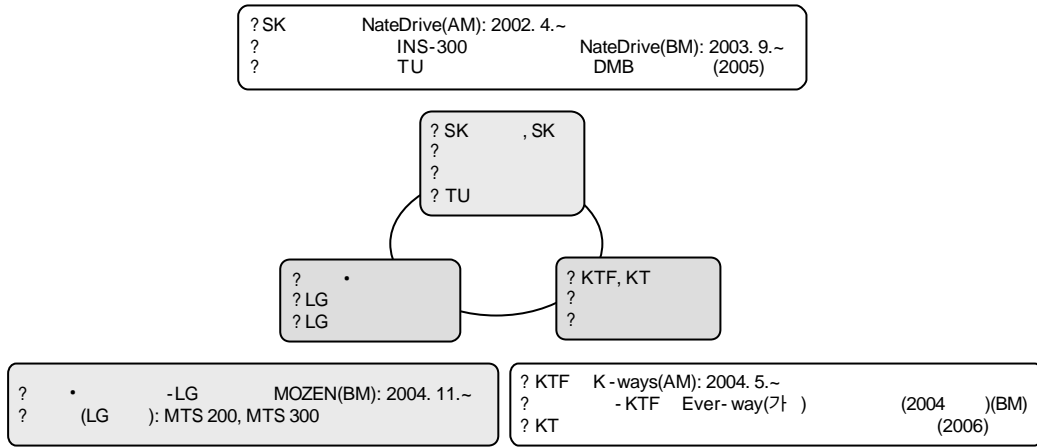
? SK NateDrive(AM): 2002. 4.~
? INS-300 NateDrive(BM): 2003. 9.~
? TU DMB (2005)

? SK , SK
?
?
? TU

? •
? LG
? LG

? KTF, KT
?
?

? • -LG MOZEN(BM): 2004. 11.~
? (LG ): MTS 200, MTS 300

? KTF K-ways(AM): 2004. 5.~
? -KTF Ever-way(가 ) (2004 )(BM)
? KT (2006)